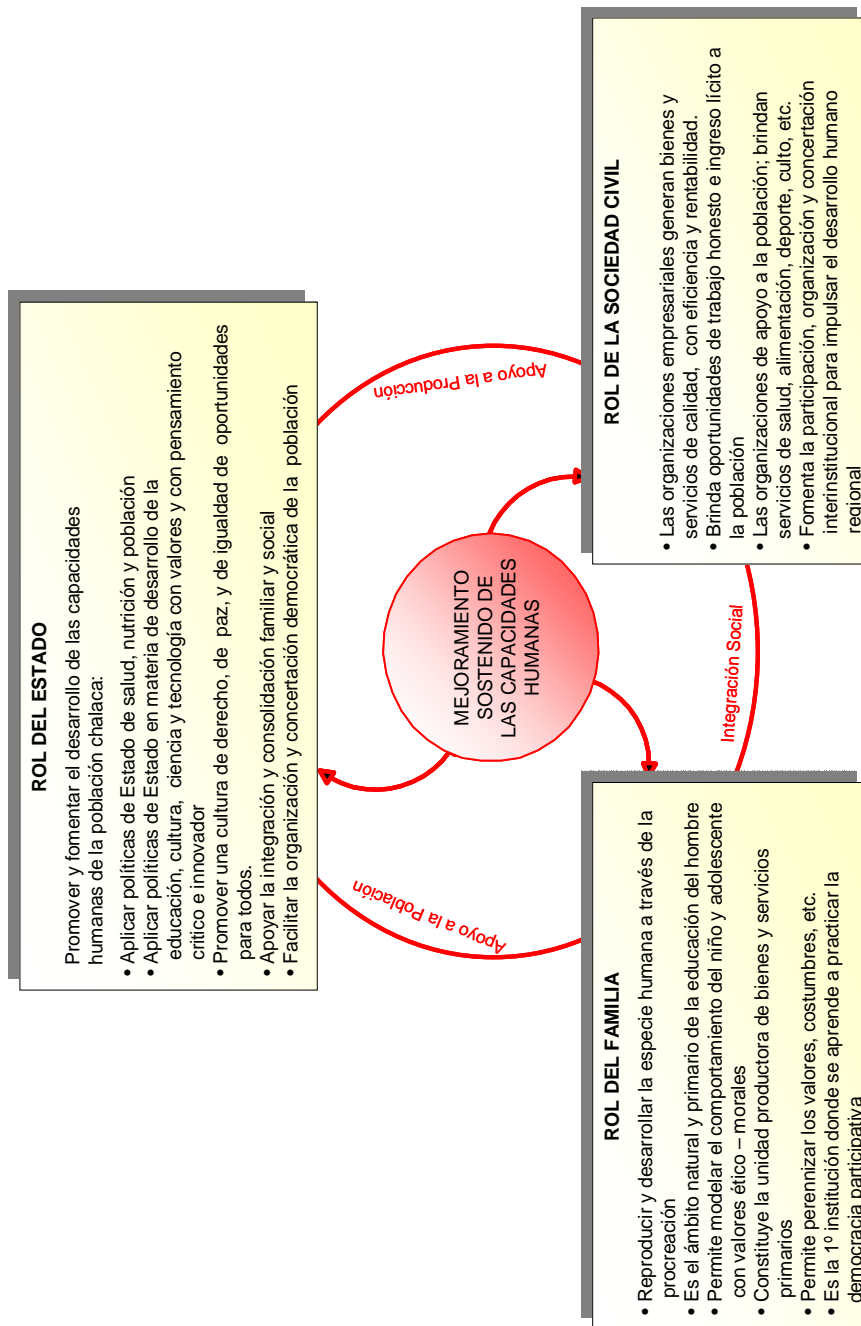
ROL DEL ESTADO

Promover y fomentar el desarrollo de las capacidades humanas de la población chalaca:

• Aplicar políticas de Estado de salud, nutrición y población
• Aplicar políticas de Estado en materia de desarrollo de la educación, cultura, ciencia y tecnología con valores y con pensamiento crítico e innovador
• Promover una cultura de derecho, de paz, y de igualdad de oportunidades para todos.
• Apoyar la integración y consolidación familiar y social
• Facilitar la organización y concertación democrática de la población

Apoyo a la Producción

Apoyo a la Población

MEJORAMIENTO SOSTENIDO DE LAS CAPACIDADES HUMANAS

Integración Social

ROL DE LA SOCIEDAD CIVIL

• Las organizaciones empresariales generan bienes y servicios de calidad, con eficiencia y rentabilidad.
• Brinda oportunidades de trabajo honesto e ingreso lícito a la población
• Las organizaciones de apoyo a la población; brindan servicios de salud, alimentación, deporte, culto, etc.
• Fomenta la participación, organización y concertación interinstitucional para impulsar el desarrollo humano regional

ROL DEL FAMILIA

• Reproducir y desarrollar la especie humana a través de la procreación
• Es el ámbito natural y primario de la educación del hombre
• Permite modelar el comportamiento del niño y adolescente con valores ético – morales
• Constituye la unidad productora de bienes y servicios primarios
• Permite perennizar los valores, costumbres, etc.
• Es la 1º institución donde se aprende a practicar la democracia participativa